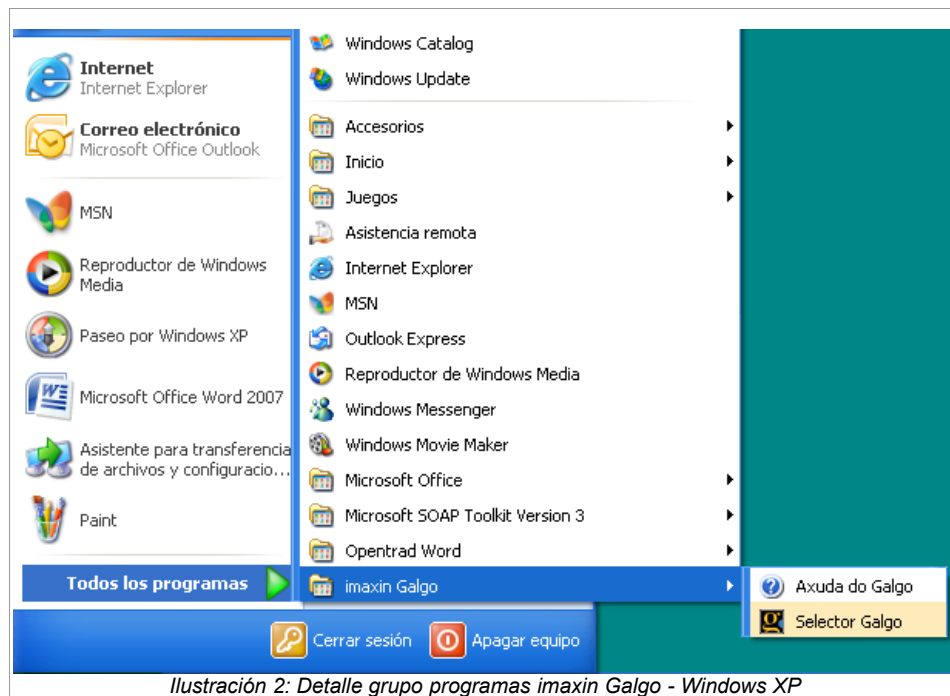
Internet
Internet Explorer

Correo electrónico
Microsoft Office Outlook

MSN

Reproductor de Windows Media

Paseo por Windows XP

Microsoft Office Word 2007

Asistente para transferencia de archivos y configuracio...

Paint

Todos los programas

Windows Catalog
Windows Update
Accesorios
Inicio
Juegos
Asistencia remota
Internet Explorer
MSN
Outlook Express
Reproductor de Windows Media
Windows Messenger
Windows Movie Maker
Microsoft Office
Microsoft SOAP Toolkit Version 3
Opentrad Word
imaxin Galgo

Axuda do Galgo
Selector Galgo

Cerrar sesión
Apagar equipo

Ilustración 2: Detalle grupo programas imaxin Galgo - Windows XP